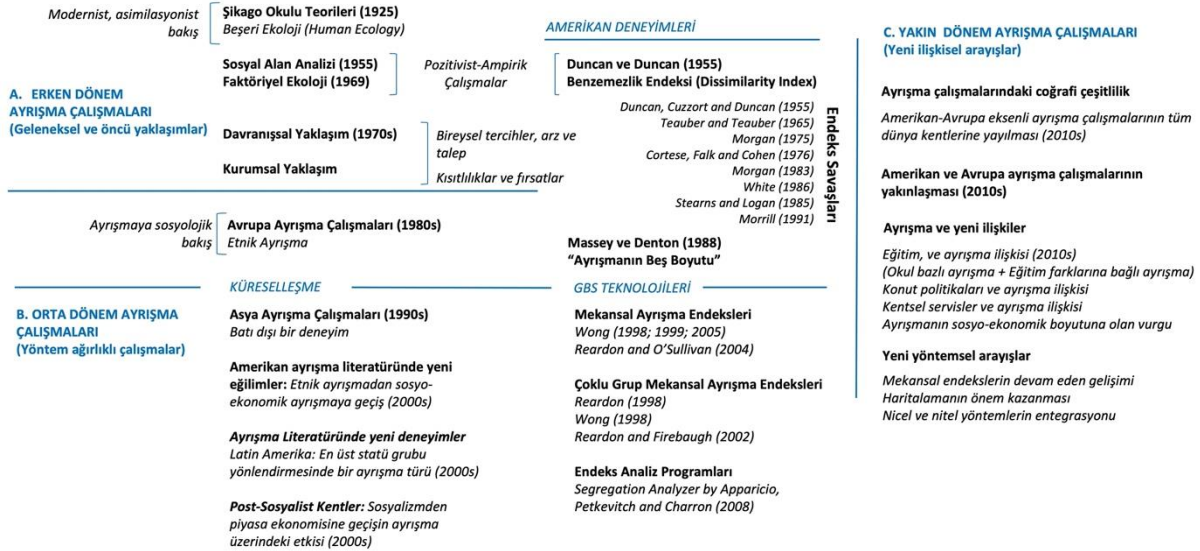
Modernist, asimilasyonist bakış

Şikago Okulu Teorileri (1925)
Beşeri Ekoloji (Human Ecology)

Sosyal Alan Analizi (1955)
Faktöriyel Ekoloji (1969)

Pozitivist-Ampirik Çalışmalar

A. ERKEN DÖNEM AYRIŞMA ÇALIŞMALARI
(Geleneksel ve öncü yaklaşımlar)

Davranışsal Yaklaşım (1970s)

Bireysel tercihler, arz ve talep

Kurumsal Yaklaşım

Kısıtlılıklar ve fırsatlar

AMERİKAN DENEYİMLERİ

Duncan ve Duncan (1955)
Benzemezlik Endeksi (Dissimilarity Index)

Duncan, Cuzzort and Duncan (1955)
Teauber and Teauber (1965)
Morgan (1975)
Cortese, Falk and Cohen (1976)
Morgan (1983)
White (1986)
Stearns and Logan (1985)
Morrill (1991)

Endeks Savaşları

Massey ve Denton (1988)
"Ayrışmanın Beş Boyutu"

Ayrışmaya sosyolojik bakış

Avrupa Ayrışma Çalışmaları (1980s)
Etnik Ayrışma

KÜRESELLEŞME

B. ORTA DÖNEM AYRIŞMA ÇALIŞMALARI
(Yöntem ağırlıklı çalışmalar)

Asya Ayrışma Çalışmaları (1990s)
Batı dışı bir deneyim

Amerikan ayrışma literatüründe yeni eğilimler: Etnik ayrışmadan sosyo-ekonomik ayrışmaya geçiş (2000s)

Ayrışma Literatüründe yeni deneyimler
Latin Amerika: En üst statü grubu yönlendirmesinde bir ayrışma türü (2000s)

Post-Sosyalist Kentler: Sosyalizmden piyasa ekonomisine geçişin ayrışma üzerindeki etkisi (2000s)

GBS TEKNOLOJİLERİ

Mekansal Ayrışma Endeksleri
Wong (1998; 1999; 2005)
Reardon and O'Sullivan (2004)

Çoklu Grup Mekansal Ayrışma Endeksleri
Reardon (1998)
Wong (1998)
Reardon and Firebaugh (2002)

Endeks Analiz Programları
Segregation Analyzer by Apparicio, Petkevitch and Charron (2008)

C. YAKIN DÖNEM AYRIŞMA ÇALIŞMALARI
(Yeni ilişkisel arayışlar)

Ayrışma çalışmalarındaki coğrafi çeşitlilik
Amerikan-Avrupa eksenli ayrışma çalışmalarının tüm dünya kentlerine yayılması (2010s)

Amerikan ve Avrupa ayrışma çalışmalarının yakınlaşması (2010s)

Ayrışma ve yeni ilişkiler
Eğitim, ve ayrışma ilişkisi (2010s)
(Okul bazlı ayrışma + Eğitim farklarına bağlı ayrışma)
Konut politikaları ve ayrışma ilişkisi
Kentsel servisler ve ayrışma ilişkisi
Ayrışmanın sosyo-ekonomik boyutuna olan vurgu

Yeni yöntemsel arayışlar
Mekansal endekslerin devam eden gelişimi
Haritalamanın önem kazanması
Nicel ve nitel yöntemlerin entegrasyonu